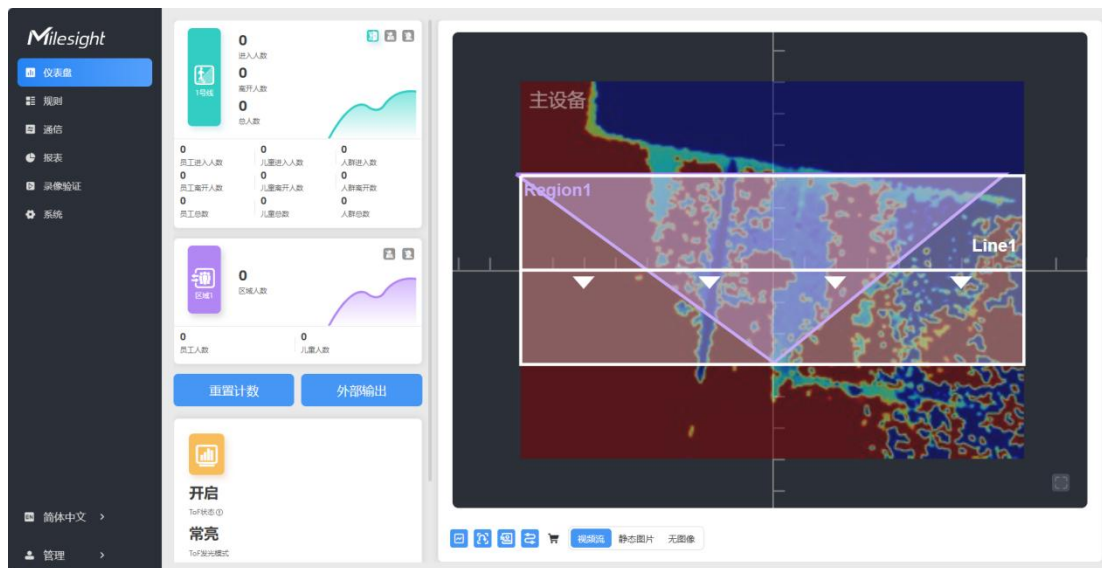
Milesight

仪表盘
规则
通信
报表
录像验证
系统

简体中文 >
管理 >

1号线
0
进入人数
0
离开人数
0
总人数

0
员工进入人数
0
儿童进入人数
0
人群进入人数
0
员工离开人数
0
儿童离开人数
0
人群离开数
0
员工总数
0
儿童总数
0
人群总数

区域1
0
区域人数

0
员工人数
0
儿童人数

重置计数
外部输出

开启
ToF状态
常亮
ToF发光模式

主设备
Region1
Line1

视频流
静态图片
无图像